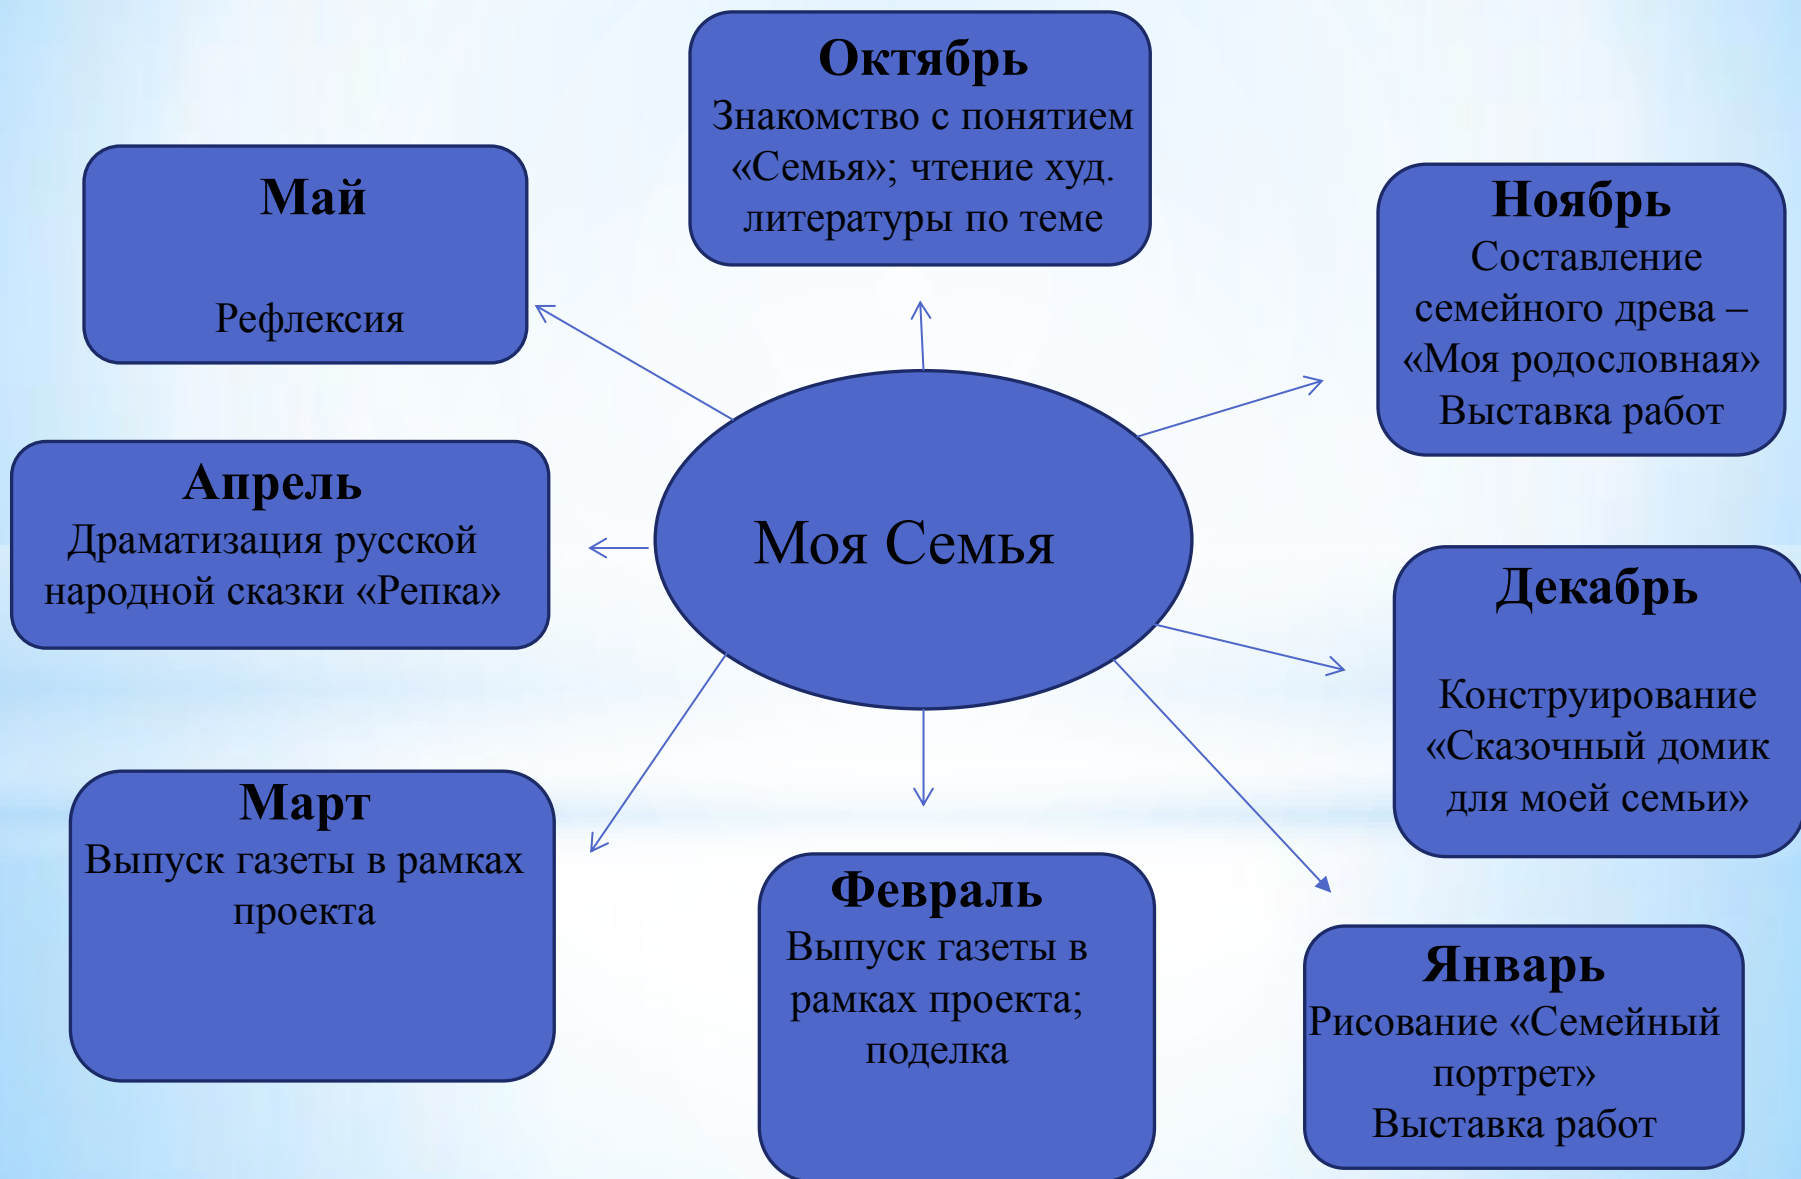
Моя Семья

Октябрь
Знакомство с понятием «Семья»; чтение худ. литературы по теме

Ноябрь
Составление семейного древа – «Моя родословная»
Выставка работ

Декабрь
Конструирование «Сказочный домик для моей семьи»

Январь
Рисование «Семейный портрет»
Выставка работ

Февраль
Выпуск газеты в рамках проекта; поделка

Март
Выпуск газеты в рамках проекта

Апрель
Драматизация русской народной сказки «Репка»

Май
Рефлексия